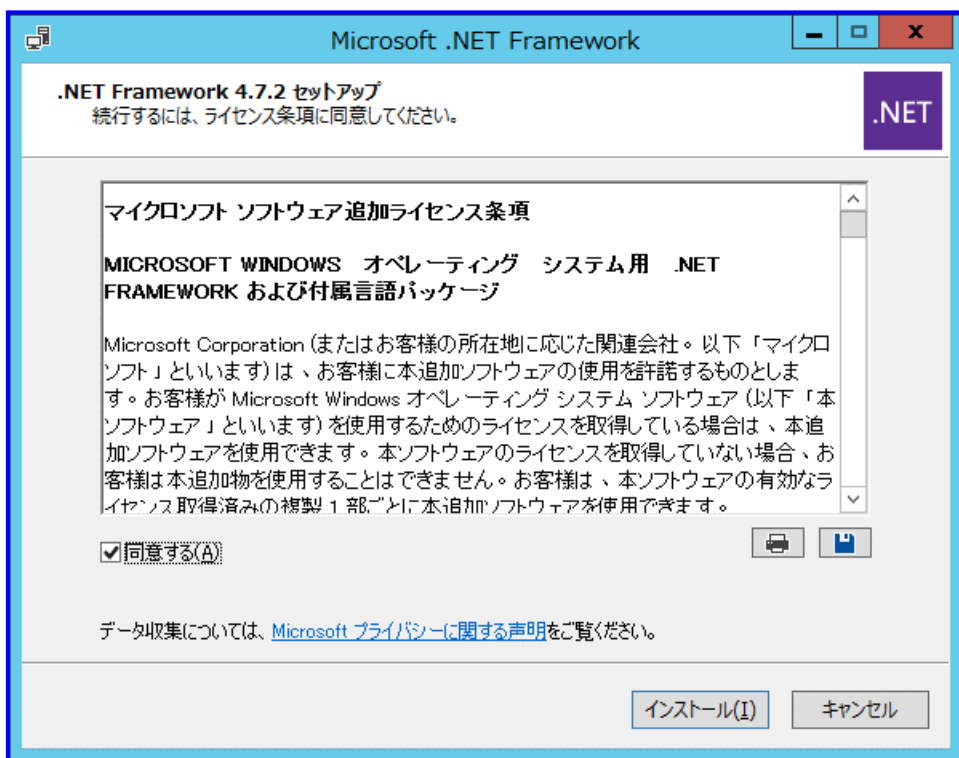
Microsoft .NET Framework

.NET Framework 4.7.2 セットアップ
続行するには、ライセンス条項に同意してください。

.NET

マイクロソフト ソフトウェア追加ライセンス条項

MICROSOFT WINDOWS オペレーティング システム用 .NET FRAMEWORK および付属言語パッケージ

Microsoft Corporation (またはお客様の所在地に応じた関連会社。以下「マイクロソフト」といいます) は、お客様に本追加ソフトウェアの使用を許諾するものとします。お客様が Microsoft Windows オペレーティング システム ソフトウェア (以下「本ソフトウェア」といいます) を使用するためのライセンスを取得している場合は、本追加ソフトウェアを使用できます。本ソフトウェアのライセンスを取得していない場合、お客様は本追加物を使用することはできません。お客様は、本ソフトウェアの有効なライセンス取得済みの複製 1 部ごとに本追加ソフトウェアを使用できます。

同意する(A)

データ収集については、Microsoft プライバシーに関する声明をご覧ください。

インストール(I)

キャンセル